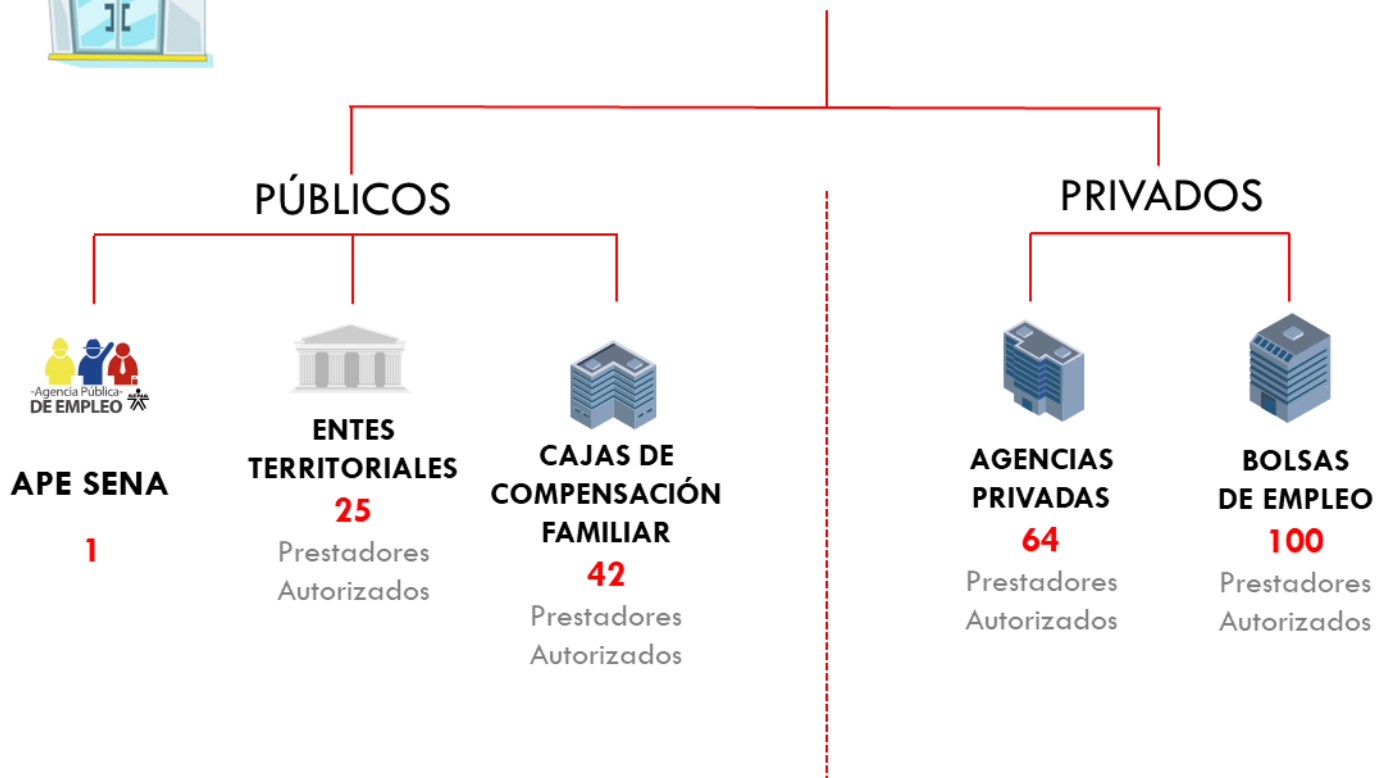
PÚBLICOS

-Agencia Pública-
DE EMPLEO

APE SENA

1

ENTES TERRITORIALES

25

Prestadores Autorizados

CAJAS DE COMPENSACIÓN FAMILIAR

42

Prestadores Autorizados

PRIVADOS

AGENCIAS PRIVADAS

64

Prestadores Autorizados

BOLSAS DE EMPLEO

100

Prestadores Autorizados